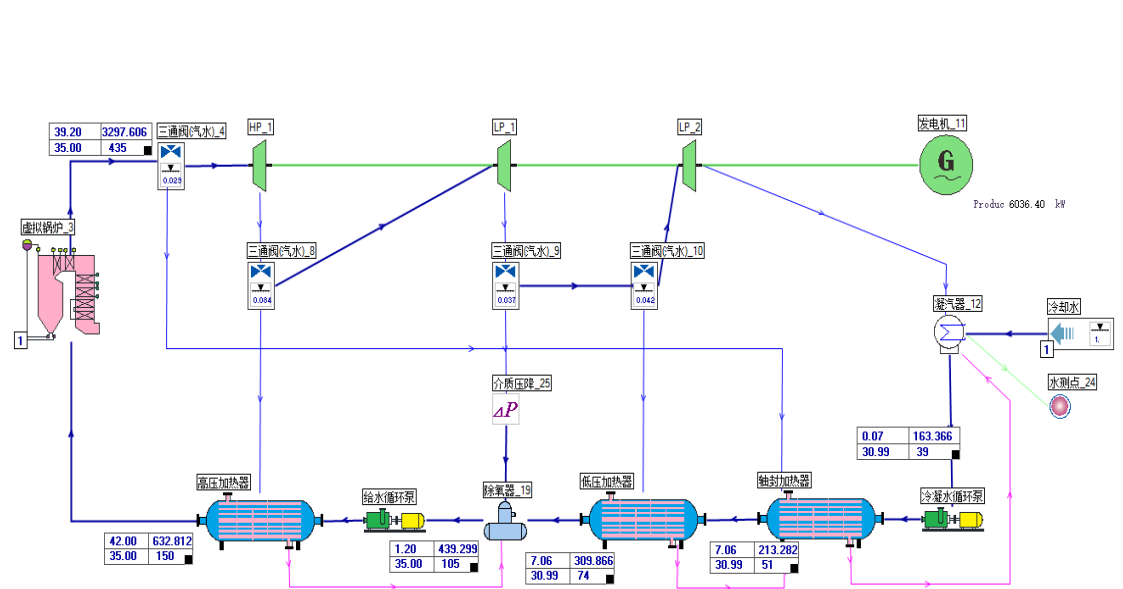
| 39.20 | 3297.606 |
|---|---|
| 35.00 | 435 |

三通阀(汽水)_4

0.023

HP_1

LP_1

LP_2

发电机_11

G

Produc 6036.40 kW

虚拟锅炉_3

1

三通阀(汽水)_8

0.084

三通阀(汽水)_9

0.037

三通阀(汽水)_10

0.042

凝汽器_12

冷却水

1

1.

介质压降_25

$\Delta P$

水测点_24

| 0.07 | 163.366 |
|---|---|
| 30.99 | 39 |

高压加热器

给水循环泵

除氧器_19

低压加热器

轴封加热器

冷凝水循环泵

| 42.00 | 632.812 |
|---|---|
| 35.00 | 150 |

| 1.20 | 439.299 |
|---|---|
| 35.00 | 105 |

| 7.06 | 309.866 |
|---|---|
| 30.99 | 74 |

| 7.06 | 213.282 |
|---|---|
| 30.99 | 51 |